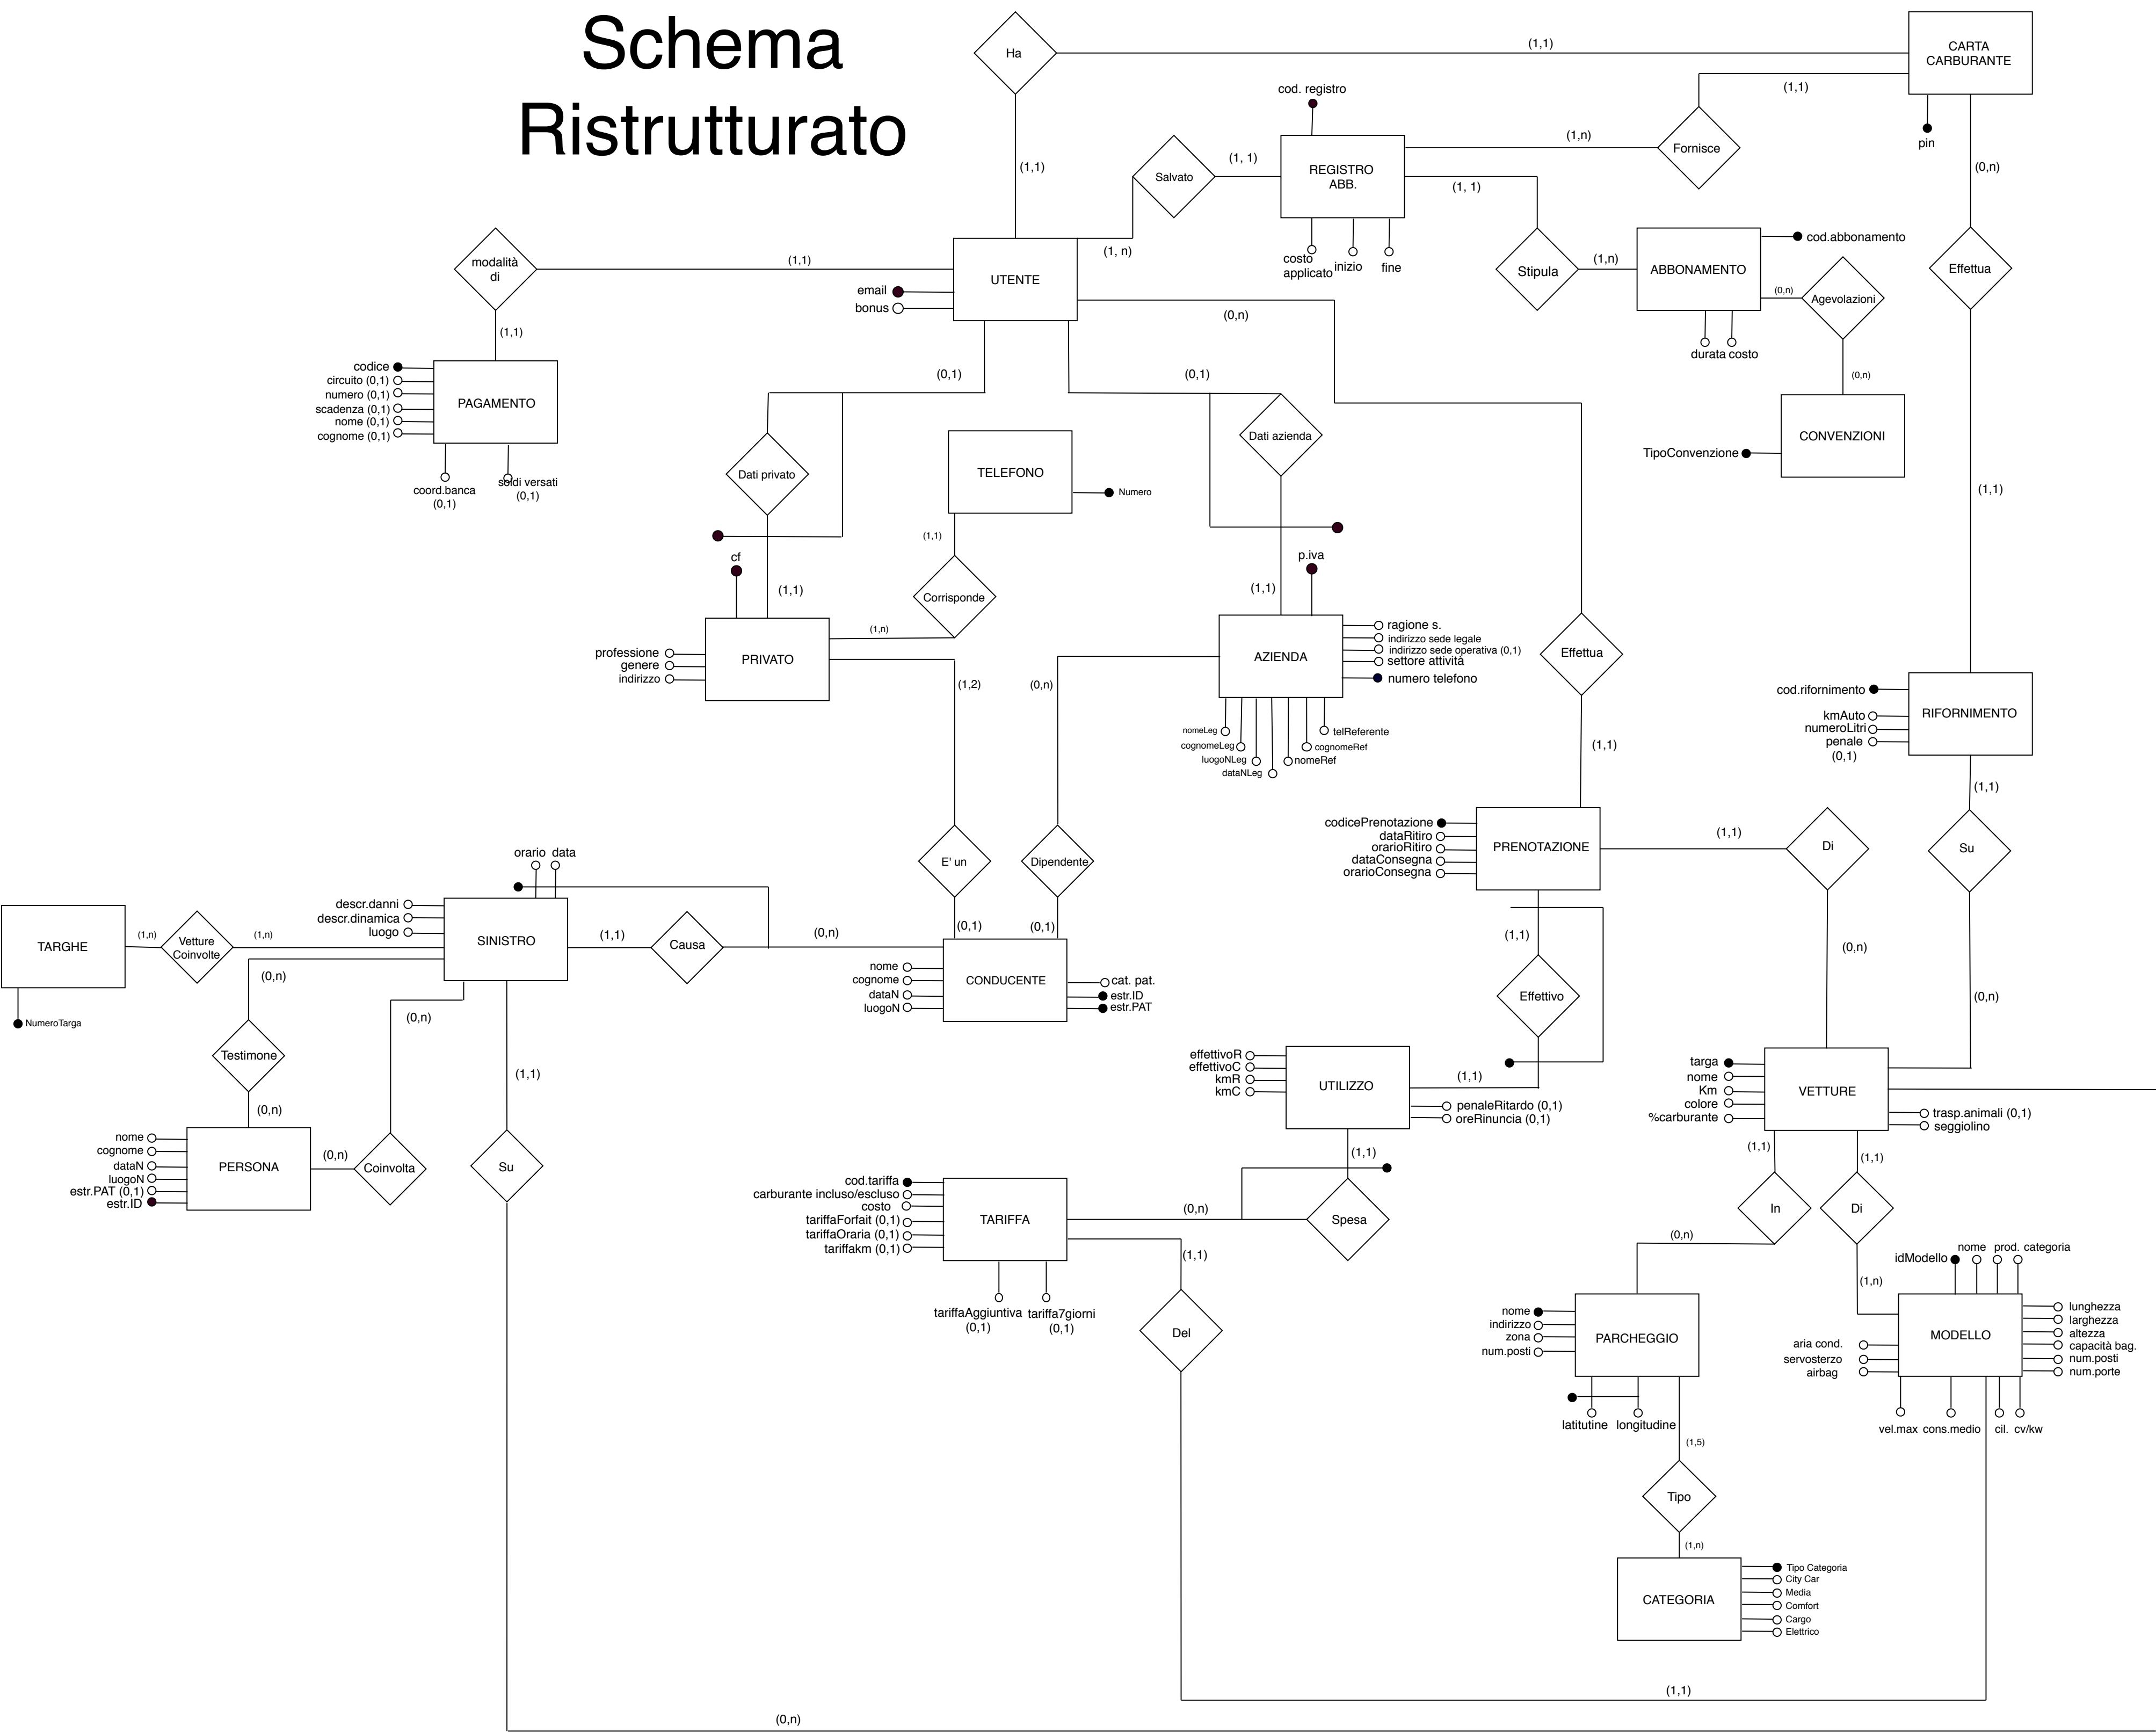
Schema Ristrutturato

Ha
(1,1)
CARTA CARBURANTE
(1,1)
pin
cod. registro
(1,n)
Fornisce
(1,1)
Salvato
(1, 1)
REGISTRO ABB.
(1, 1)
(0,n)
UTENTE
(1, n)
costo applicato
inizio
fine
Stipula
(1,n)
ABBONAMENTO
cod.abbonamento
Effettua
modalità di
(1,1)
email
bonus
(0,n)
Agevolazioni
(0,n)
durata
costo
(0,n)
(1,1)
PAGAMENTO
codice
circuito (0,1)
numero (0,1)
scadenza (0,1)
nome (0,1)
cognome (0,1)
coord.banca (0,1)
soldi versati (0,1)
(0,1)
(0,1)
Dati privato
TELEFONO
Numero
Dati azienda
CONVENZIONI
TipoConvenzione
(1,1)
(1,1)
Corrisponde
cf
(1,1)
p.iva
(1,1)
PRIVATO
professione
genere
indirizzo
(1,n)
AZIENDA
ragione s.
indirizzo sede legale
indirizzo sede operativa (0,1)
settore attività
numero telefono
Effettua
cod.rifornimento
RIFORNIMENTO
kmAuto
numeroLitri
penale (0,1)
(1,2)
(0,n)
nomeLeg
cognomeLeg
luogoNLeg
dataNLeg
nomeRef
cognomeRef
telReferente
(1,1)
(1,1)
PRENOTAZIONE
codicePrenotazione
dataRitiro
orarioRitiro
dataConsegna
orarioConsegna
(1,1)
Di
Su
E' un
Dipendente
orario
data
SINISTRO
descr.danni
descr.dinamica
luogo
TARGHE
(1,n)
Vetture Coinvolte
(1,n)
NumeroTarga
(1,1)
Causa
(0,n)
(0,1)
(0,1)
CONDUCENTE
nome
cognome
dataN
luogoN
cat. pat.
estr.ID
estr.PAT
(0,n)
(1,1)
Effettivo
(0,n)
(0,n)
(0,n)
Testimone
(0,n)
(1,1)
UTILIZZO
effettivoR
effettivoC
kmR
kmC
(1,1)
penaleRitardo (0,1)
oreRinuncia (0,1)
VETTURE
targa
nome
Km
colore
%carburante
trasp.animali (0,1)
seggiolino
PERSONA
nome
cognome
dataN
luogoN
estr.PAT (0,1)
estr.ID
(0,n)
Coinvolta
Su
TARIFFA
cod.tariffa
carburante incluso/escluso
costo
tariffaForfait (0,1)
tariffaOraria (0,1)
tariffakm (0,1)
(1,1)
(0,n)
Spesa
(1,1)
(1,1)
(1,1)
In
Di
(0,n)
idModello
nome
prod.
categoria
(1,n)
tariffaAggiuntiva (0,1)
tariffa7giorni (0,1)
Del
PARCHEGGIO
nome
indirizzo
zona
num.posti
MODELLO
lunghezza
larghezza
altezza
capacità bag.
num.posti
num.porte
aria cond.
servosterzo
airbag
latitutine
longitudine
vel.max
cons.medio
cil.
cv/kw
(1,5)
Tipo
(1,n)
CATEGORIA
Tipo Categoria
City Car
Media
Comfort
Cargo
Elettrico
(1,1)
(0,n)